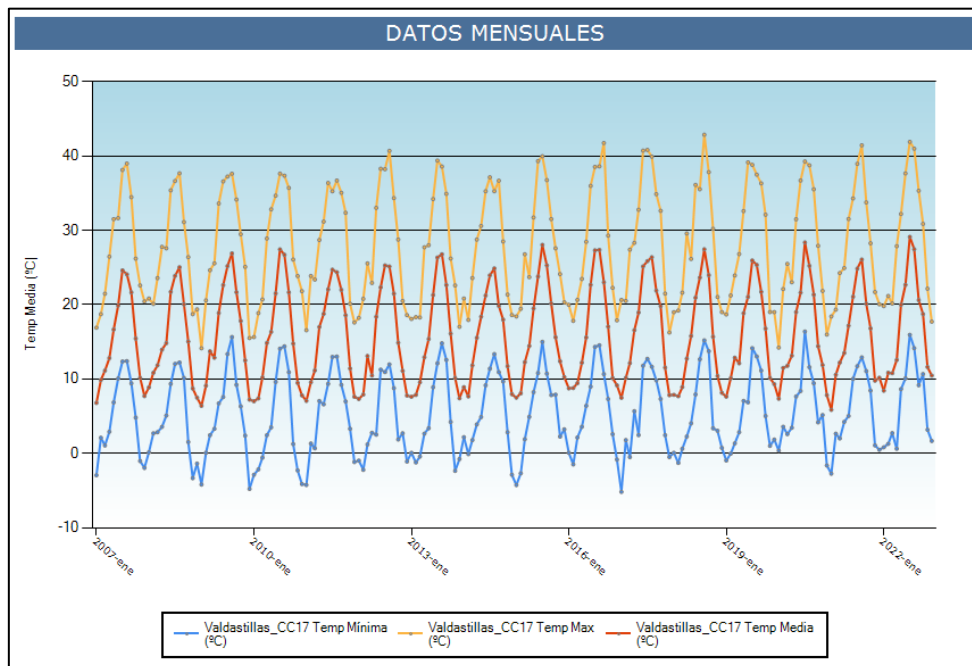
DATOS MENSUALES

Temp Media [ºC]

50
40
30
20
10
0
-10

2007-ene
2010-ene
2013-ene
2016-ene
2019-ene
2022-ene

Valdastillas_CC17 Temp Mínima (ºC)
Valdastillas_CC17 Temp Max (ºC)
Valdastillas_CC17 Temp Media (ºC)